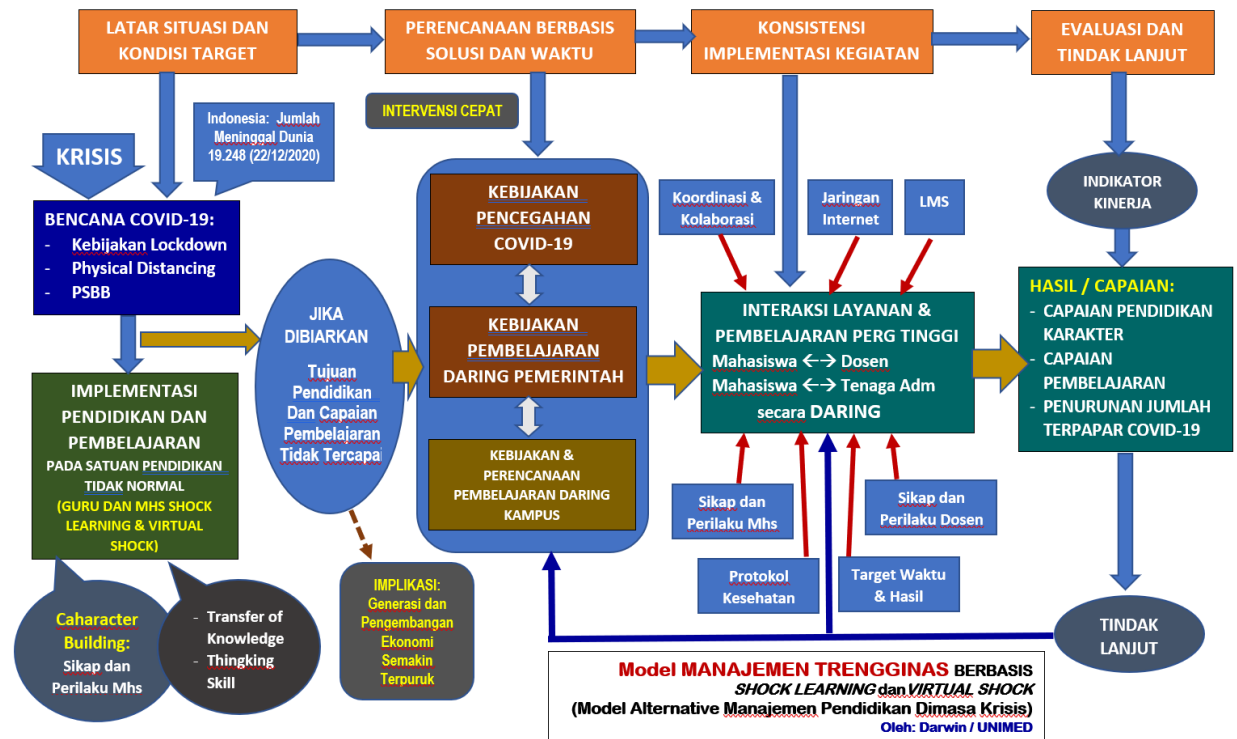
LATAR SITUASI DAN KONDISI TARGET

PERENCANAAN BERBASIS SOLUSI DAN WAKTU

KONSISTENSI IMPLEMENTASI KEGIATAN

EVALUASI DAN TINDAK LANJUT

KRISIS

Indonesia: Jumlah Meninggal Dunia 19.248 (22/12/2020)

INTERVENSI CEPAT

BENCANA COVID-19:
- Kebijakan Lockdown
- Physical Distancing
- PSBB

IMPLEMENTASI PENDIDIKAN DAN PEMBELAJARAN
PADA SATUAN PENDIDIKAN TIDAK NORMAL
(GURU DAN MHS SHOCK LEARNING & VIRTUAL SHOCK)

Caharacter Building:
Sikap dan Perilaku Mhs

- Transfer of Knowledge
- Thingking Skill

JIKA DIBIARKAN
Tujuan Pendidikan Dan Capaian Pembelajaran Tidak Tercapai

IMPLIKASI:
Generasi dan Pengembangan Ekonomi Semakin Terpuruk

KEBIJAKAN PENCEGAHAN COVID-19

KEBIJAKAN PEMBELAJARAN DARING PEMERINTAH

KEBIJAKAN & PERENCANAAN PEMBELAJARAN DARING KAMPUS

Koordinasi & Kolaborasi

Jaringan Internet

LMS

INTERAKSI LAYANAN & PEMBELAJARAN PERG TINGGI
Mahasiswa ←→ Dosen
Mahasiswa ←→ Tenaga Adm
secara DARING

Sikap dan Perilaku Mhs

Protokol Kesehatan

Target Waktu & Hasil

Sikap dan Perilaku Dosen

INDIKATOR KINERJA

HASIL / CAPAIAN:
- CAPAIAN PENDIDIKAN KARAKTER
- CAPAIAN PEMBELAJARAN
- PENURUNAN JUMLAH TERPAPAR COVID-19

TINDAK LANJUT

Model MANAJEMEN TRENGGINAS BERBASIS
SHOCK LEARNING dan VIRTUAL SHOCK
(Model Alternative Manajemen Pendidikan Dimasa Krisis)
Oleh: Darwin / UNIMED